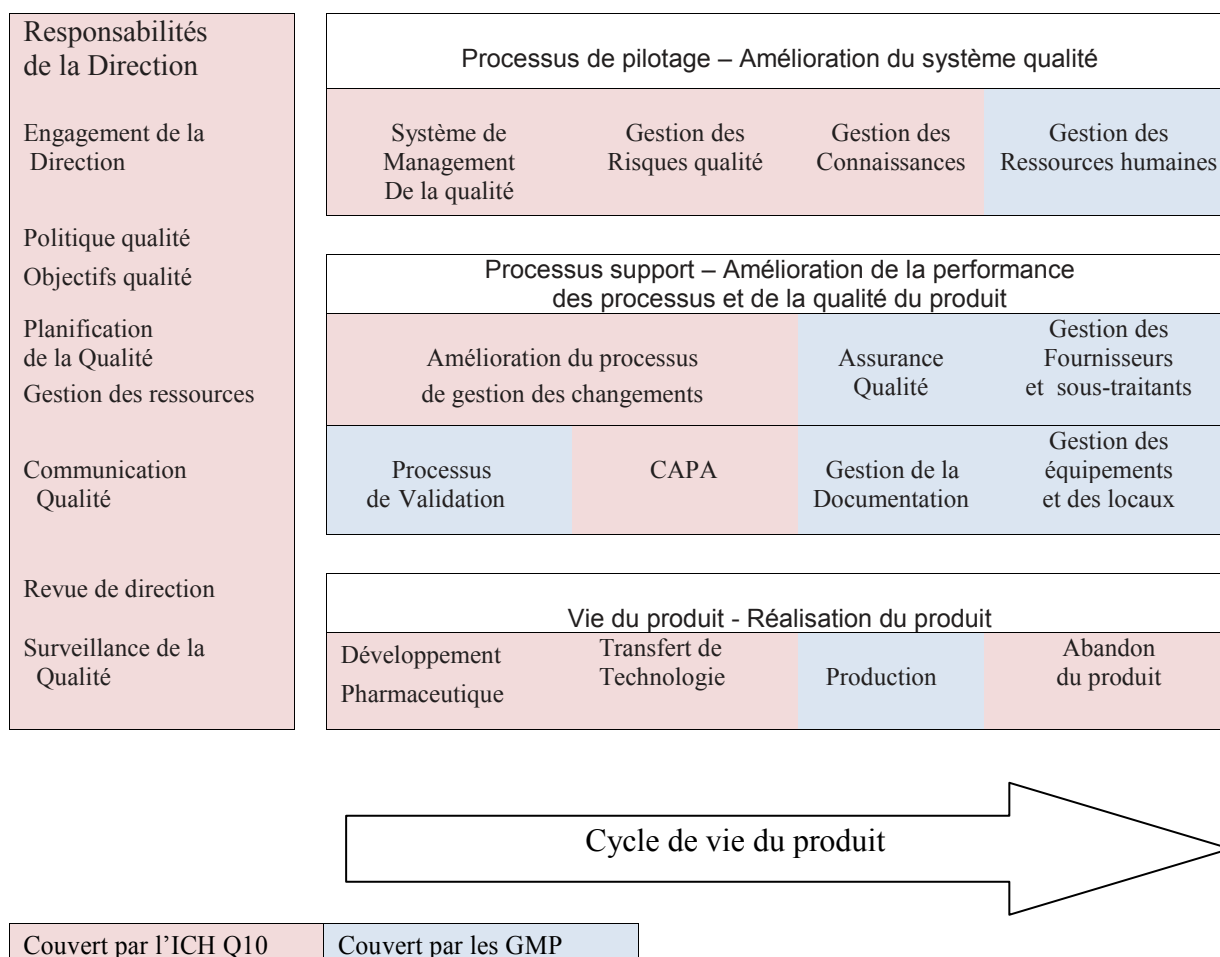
Responsabilités de la Direction

Engagement de la Direction

Politique qualité

Objectifs qualité

Planification de la Qualité

Gestion des ressources

Communication Qualité

Revue de direction

Surveillance de la Qualité

Processus de pilotage – Amélioration du système qualité

Système de Management De la qualité

Gestion des Risques qualité

Gestion des Connaissances

Gestion des Ressources humaines

Processus support – Amélioration de la performance des processus et de la qualité du produit

Amélioration du processus de gestion des changements

Assurance Qualité

Gestion des Fournisseurs et sous-traitants

Processus de Validation

CAPA

Gestion de la Documentation

Gestion des équipements et des locaux

Vie du produit - Réalisation du produit

Développement Pharmaceutique

Transfert de Technologie

Production

Abandon du produit

Cycle de vie du produit

| Couvert par l'ICH Q10 | Couvert par les GMP |